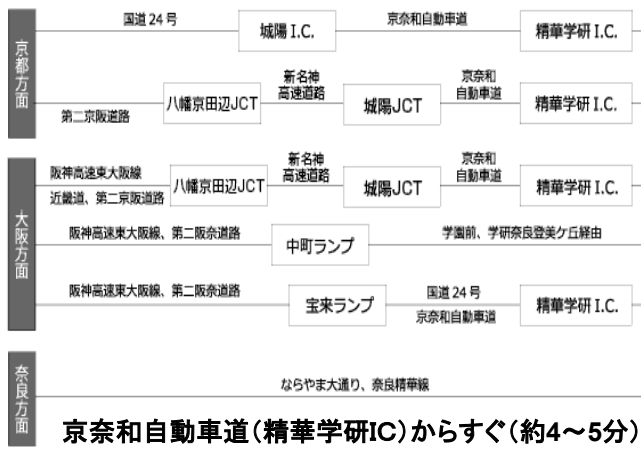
京都方面

国道 24 号 城陽 I.C. 京奈和自動車道 精華学研 I.C.

第二京阪道路 八幡京田辺JCT 新名神高速道路 城陽JCT 京奈和自動車道 精華学研 I.C.

大阪方面

阪神高速東大阪線 近畿道、第二京阪道路 八幡京田辺JCT 新名神高速道路 城陽JCT 京奈和自動車道 精華学研 I.C.

阪神高速東大阪線、第二阪奈道路 中町ランプ 学園前、学研奈良登美ケ丘経由

阪神高速東大阪線、第二阪奈道路 宝来ランプ 国道 24 号 京奈和自動車道 精華学研 I.C.

奈良方面

ならやま大通り、奈良精華線

京奈和自動車道(精華学研IC)からすぐ(約4～5分)